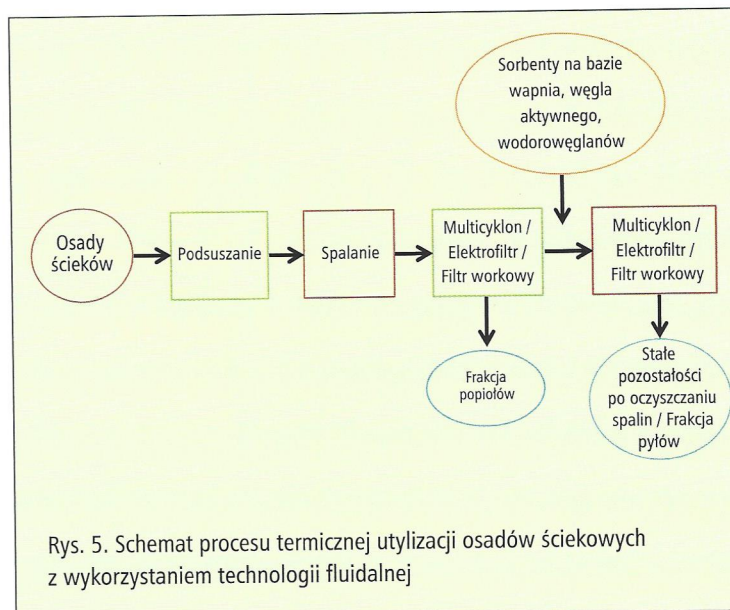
Sorbenty na bazie wapnia, węgla aktywnego, wodorowęglanów

Osady ścieków

Podsuszanie

Spalanie

Multicyklon / Elektrofiltr / Filtr workowy

Multicyklon / Elektrofiltr / Filtr workowy

Frakcja popiołów

Stałe pozostałości po oczyszczaniu spalin / Frakcja pyłów

Rys. 5. Schemat procesu termicznej utylizacji osadów ściekowych z wykorzystaniem technologii fluidalnej